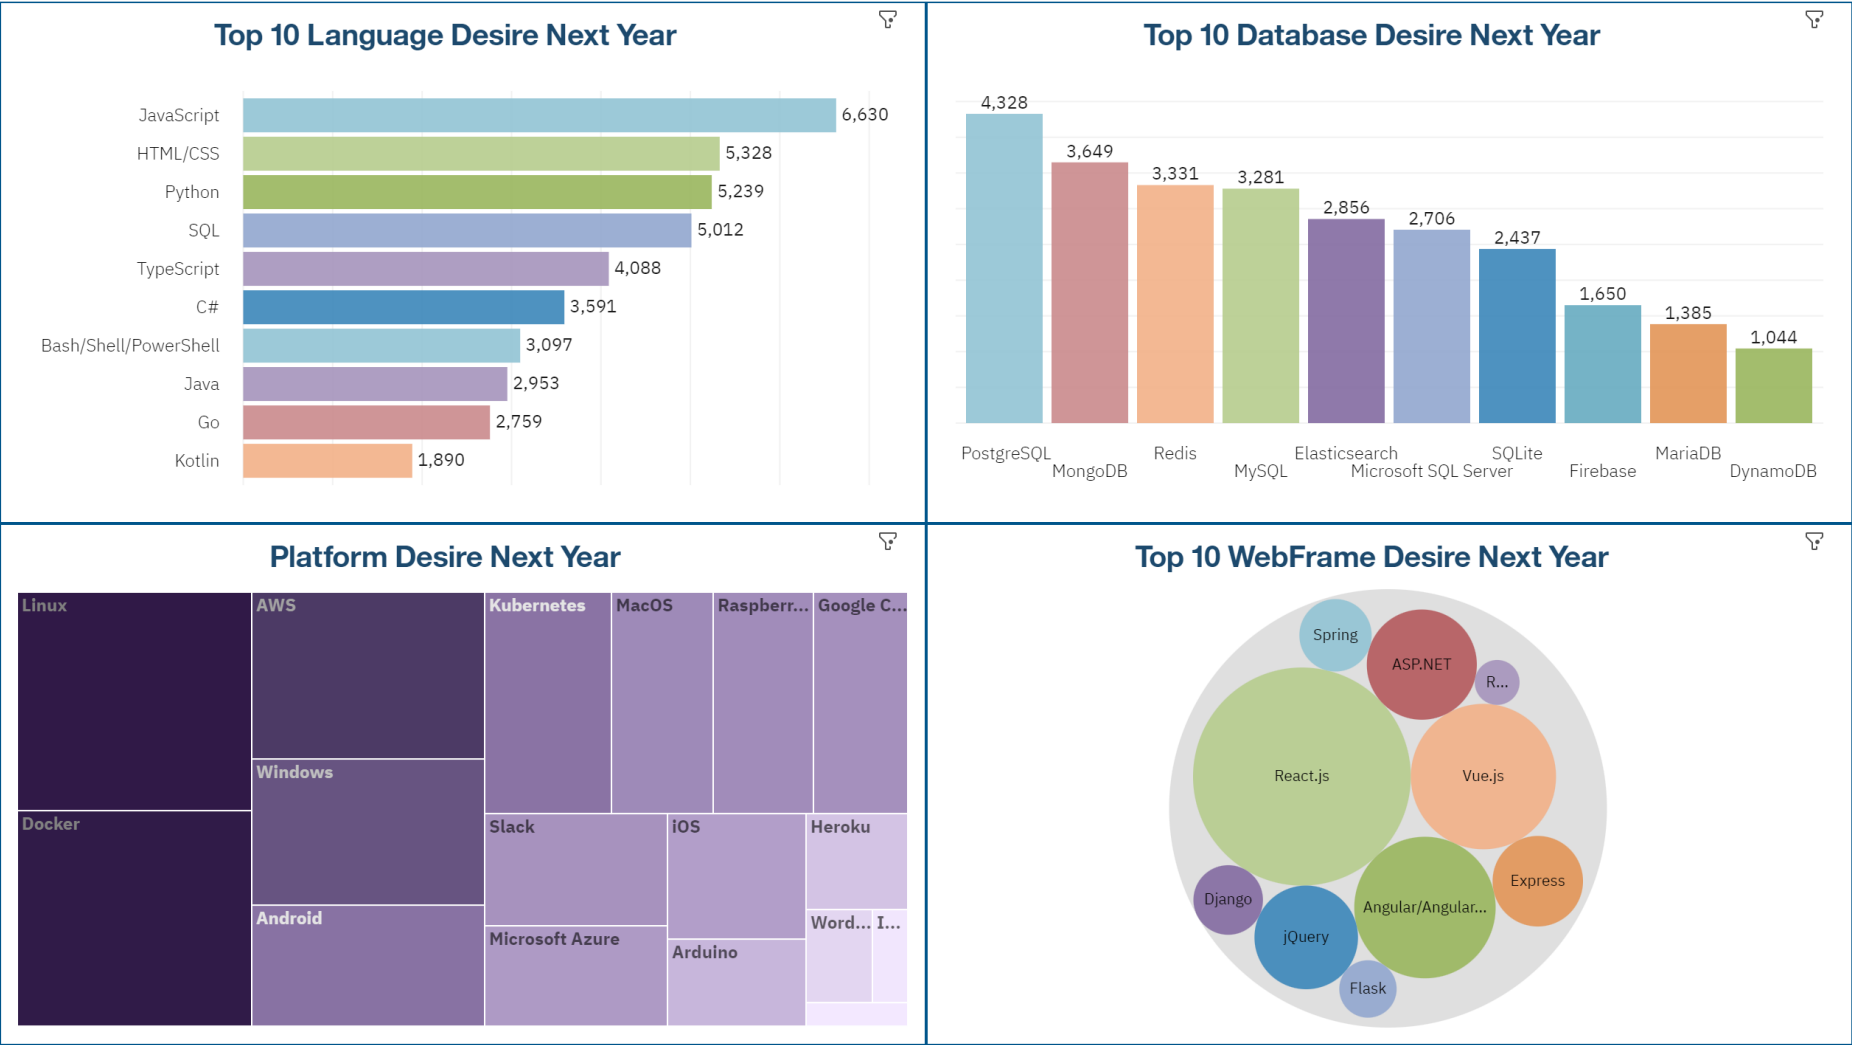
Top 10 Language Desire Next Year

| Language | Count |
|---|---|
| JavaScript | 6,630 |
| HTML/CSS | 5,328 |
| Python | 5,239 |
| SQL | 5,012 |
| TypeScript | 4,088 |
| C# | 3,591 |
| Bash/Shell/PowerShell | 3,097 |
| Java | 2,953 |
| Go | 2,759 |
| Kotlin | 1,890 |

Top 10 Database Desire Next Year

| Database | Count |
|---|---|
| PostgreSQL | 4,328 |
| MongoDB | 3,649 |
| Redis | 3,331 |
| MySQL | 3,281 |
| Elasticsearch | 2,856 |
| Microsoft SQL Server | 2,706 |
| SQLite | 2,437 |
| Firebase | 1,650 |
| MariaDB | 1,385 |
| DynamoDB | 1,044 |

Platform Desire Next Year

Linux
AWS
Kubernetes
MacOS
Raspberr...
Google C...
Windows
Docker
Slack
iOS
Heroku
Android
Word...
I...
Microsoft Azure
Arduino

Top 10 WebFrame Desire Next Year

Spring
ASP.NET
R...
React.js
Vue.js
Express
Django
Angular/Angular...
jQuery
Flask